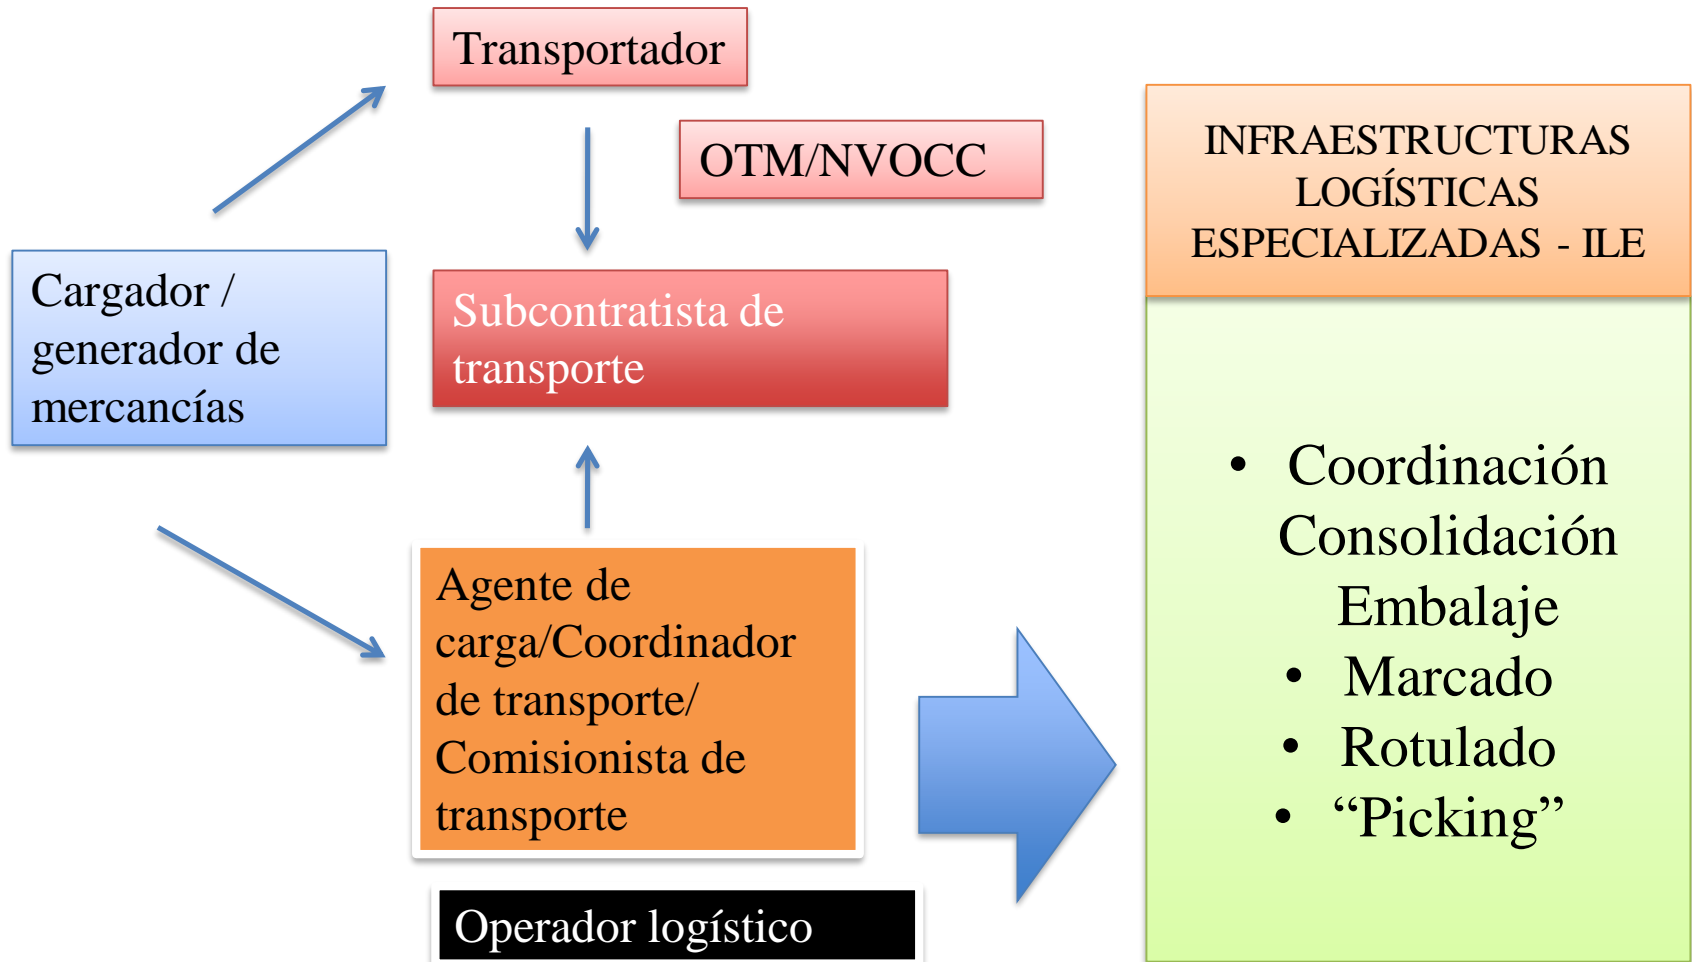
Transportador

OTM/NVOCC

Cargador / generador de mercancías

Subcontratista de transporte

Agente de carga/Coordinador de transporte/ Comisionista de transporte

Operador logístico

INFRAESTRUCTURAS LOGÍSTICAS ESPECIALIZADAS - ILE

• Coordinación Consolidación Embalaje
• Marcado
• Rotulado
• “Picking”